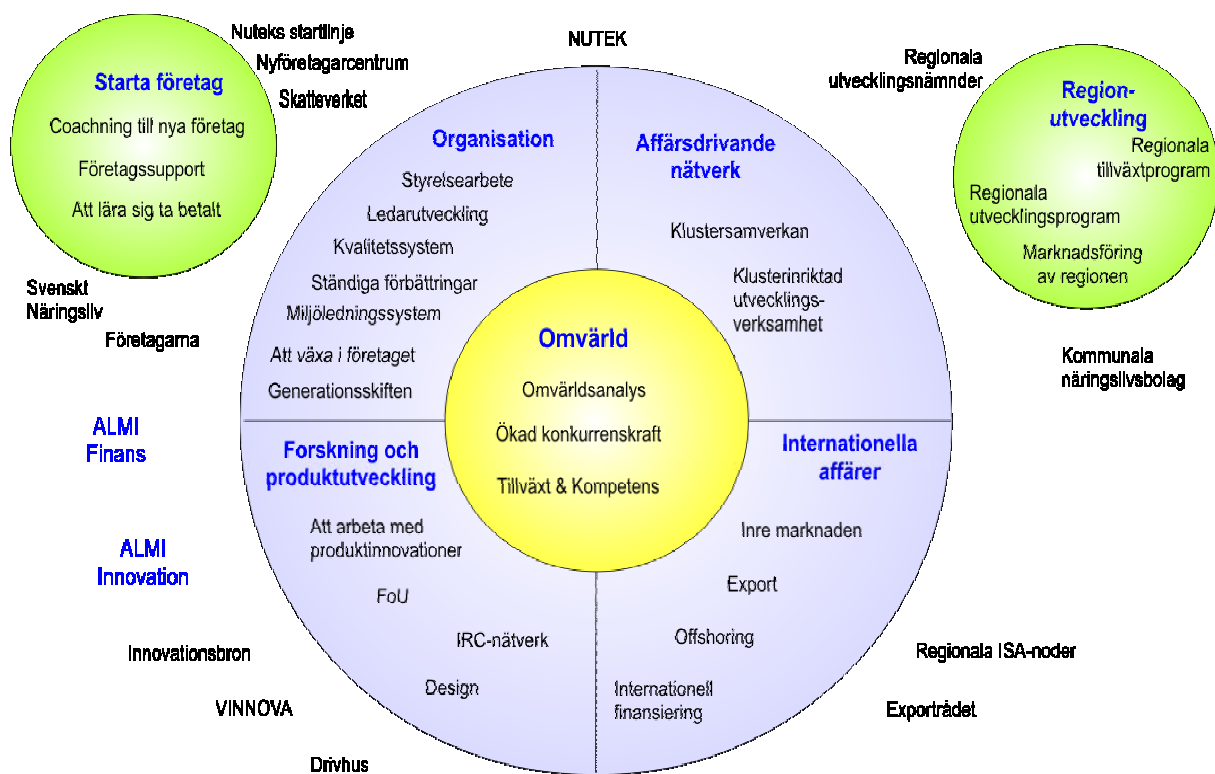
Starta företag

Coachning till nya företag

Företagssupport

Att lära sig ta betalt

Nuteks startlinje

Nyföretagarcentrum

Skatteverket

NUTEK

Regionala utvecklingsnämnder

Region-utveckling

Regionala tillväxtprogram

Regionala utvecklingsprogram

Marknadsföring av regionen

Organisation

Styrelsearbete

Ledarutveckling

Kvalitetssystem

Ständiga förbättringar

Miljöledningssystem

Att växa i företaget

Generationsskiften

Affärsdrivande nätverk

Klustersamverkan

Klusterinriktad utvecklingsverksamhet

Omvärld

Omvärldsanalys

Ökad konkurrenskraft

Tillväxt & Kompetens

Svenskt Näringsliv

Företagarna

Kommunala näringslivsbolag

ALMI Finans

Forskning och produktutveckling

Att arbeta med produktinnovationer

FoU

IRC-nätverk

Design

Internationella affärer

Inre marknaden

Export

Offshoring

Internationell finansiering

ALMI Innovation

Innovationsbron

VINNOVA

Drivhus

Regionala ISA-noder

Exportrådet